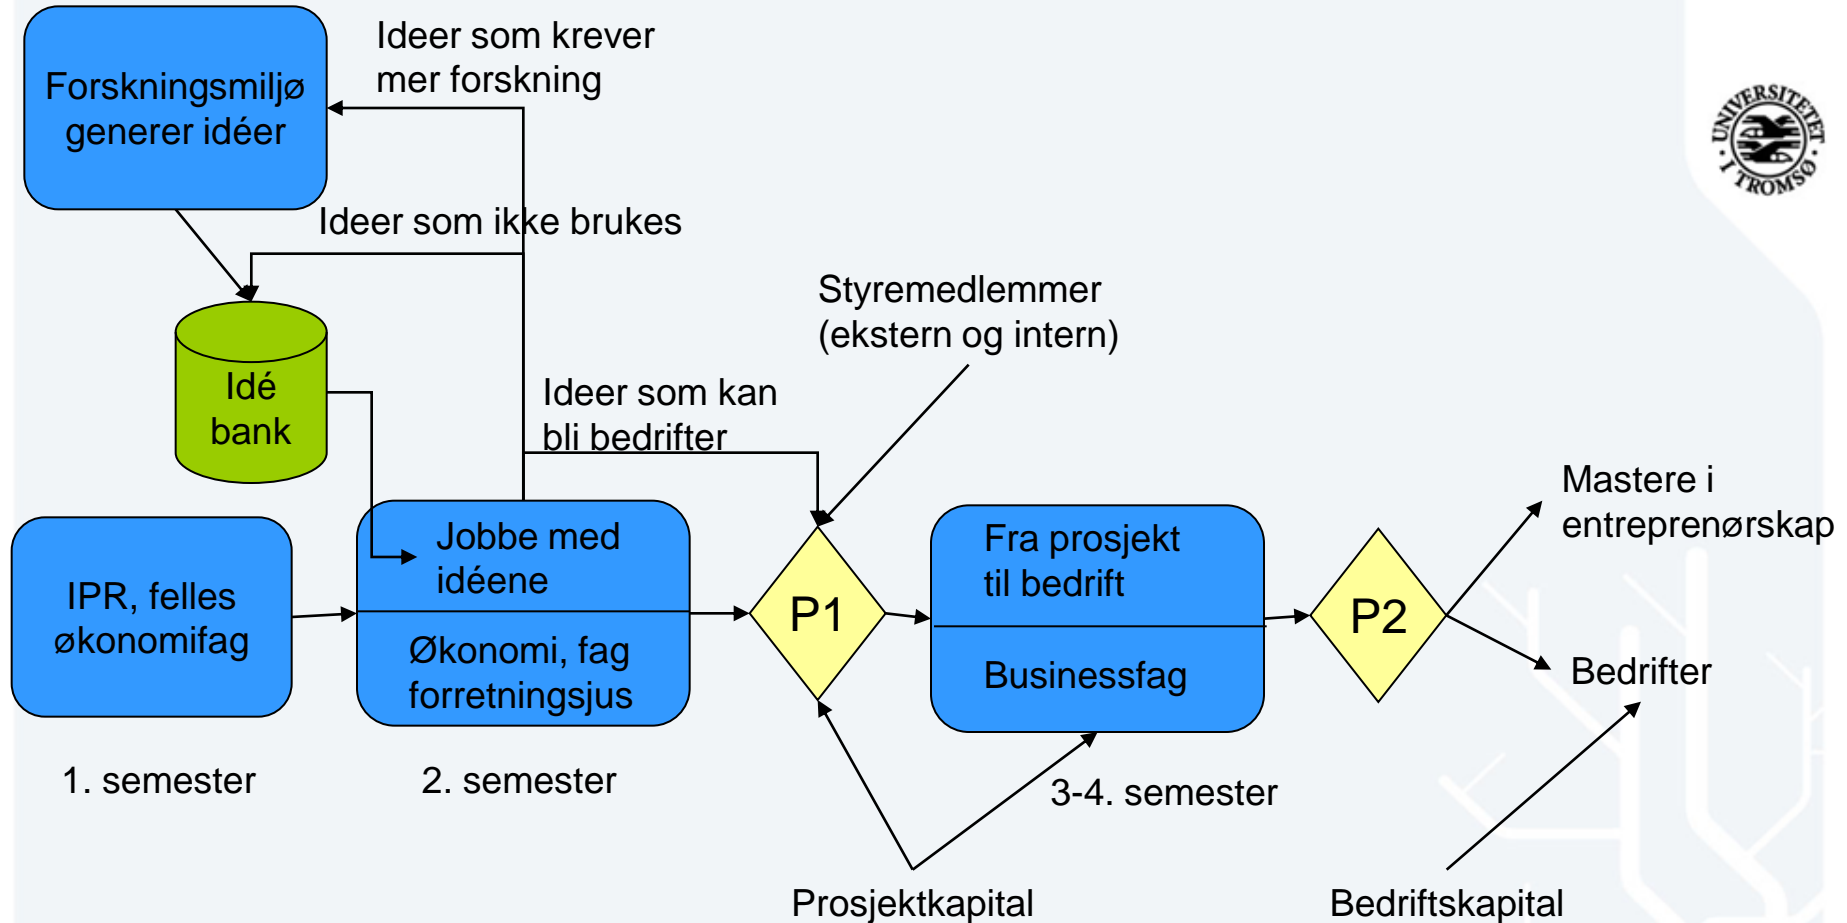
Forskningsmiljø generer idéer

Ideer som krever mer forskning

Ideer som ikke brukes

UNIVERSITETET I TROMSØ

Idé bank

Styremedlemmer (ekstern og intern)

Ideer som kan bli bedrifter

IPR, felles økonomifag

Jobbe med idéene

Økonomi, fag forretningsjus

P1

Fra prosjekt til bedrift

Businessfag

P2

Mastere i entreprenørskap

Bedrifter

1. semester

2. semester

3-4. semester

Prosjektkapital

Bedriftskapital